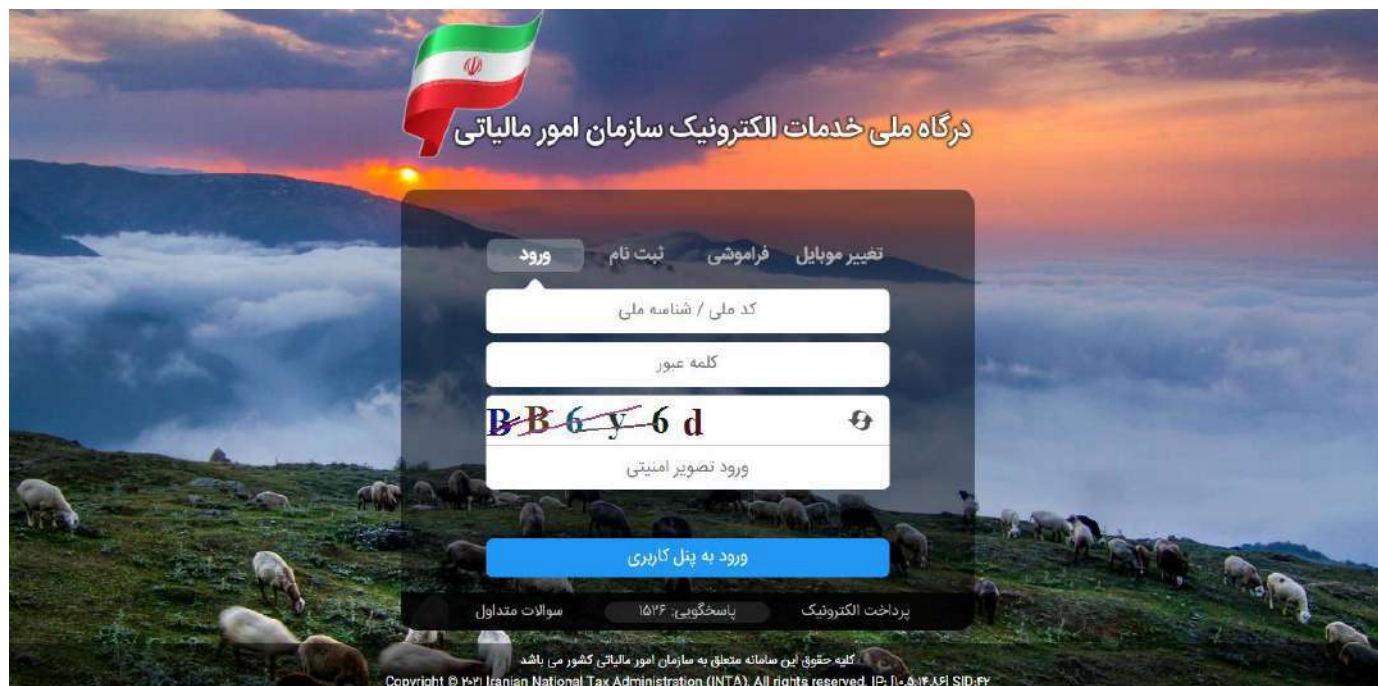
درگاه ملی خدمات الکترونیک سازمان امور مالیاتی

تغییر موبایل فراموشی ثبت نام ورود

کد ملی / شناسه ملی

کلمه عبور

BB6y6d

ورود تصویر امنیتی

ورود به پنل کاربری

پرداخت الکترونیک پاسخگویی: ۱۵۲۶ سوالات متداول

کلیه حقوق این سامانه متعلق به سازمان امور مالیاتی کشور می باشد

Copyright © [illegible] Iranian National Tax Administration (INTA). All rights reserved. IP: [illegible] SID:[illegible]